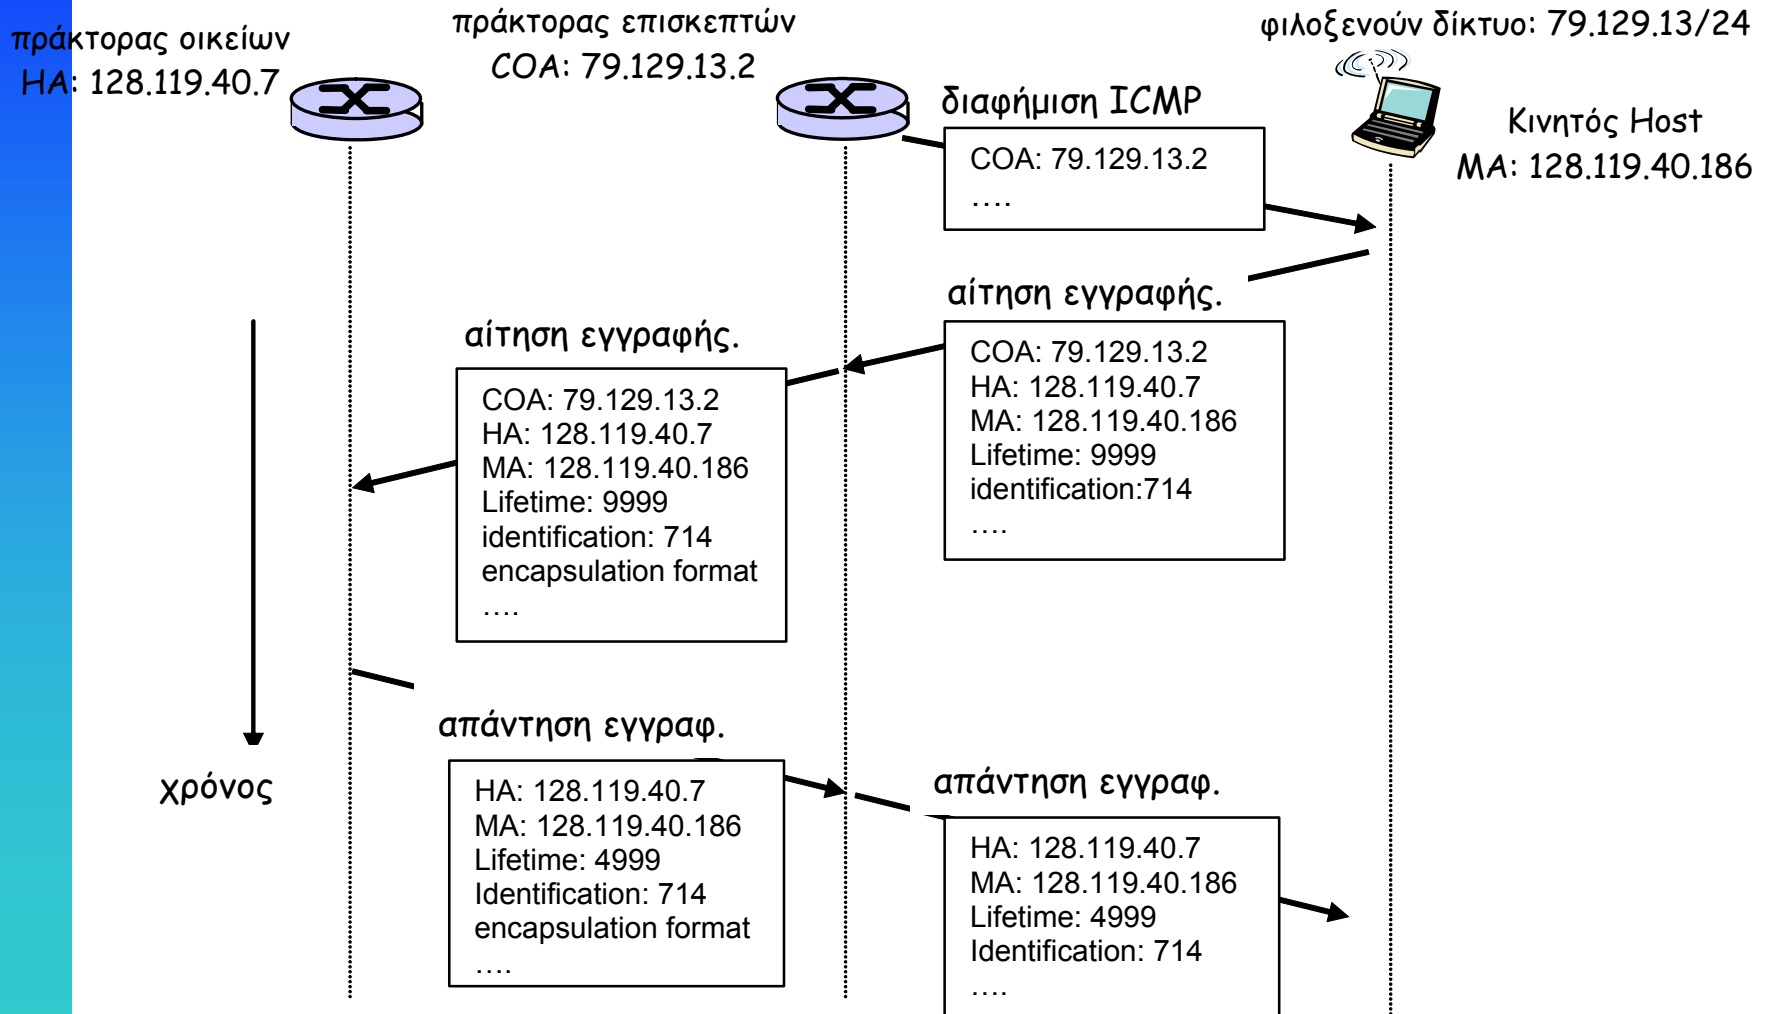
πράκτορας οικείων
HA: 128.119.40.7

πράκτορας επισκεπτών
COA: 79.129.13.2

φιλοξενούν δίκτυο: 79.129.13/24

Κινητός Host
MA: 128.119.40.186

διαφήμιση ICMP

COA: 79.129.13.2
….

αίτηση εγγραφής.

COA: 79.129.13.2
HA: 128.119.40.7
MA: 128.119.40.186
Lifetime: 9999
identification:714
….

αίτηση εγγραφής.

COA: 79.129.13.2
HA: 128.119.40.7
MA: 128.119.40.186
Lifetime: 9999
identification: 714
encapsulation format
….

χρόνος

απάντηση εγγραφ.

HA: 128.119.40.7
MA: 128.119.40.186
Lifetime: 4999
Identification: 714
encapsulation format
….

απάντηση εγγραφ.

HA: 128.119.40.7
MA: 128.119.40.186
Lifetime: 4999
Identification: 714
….